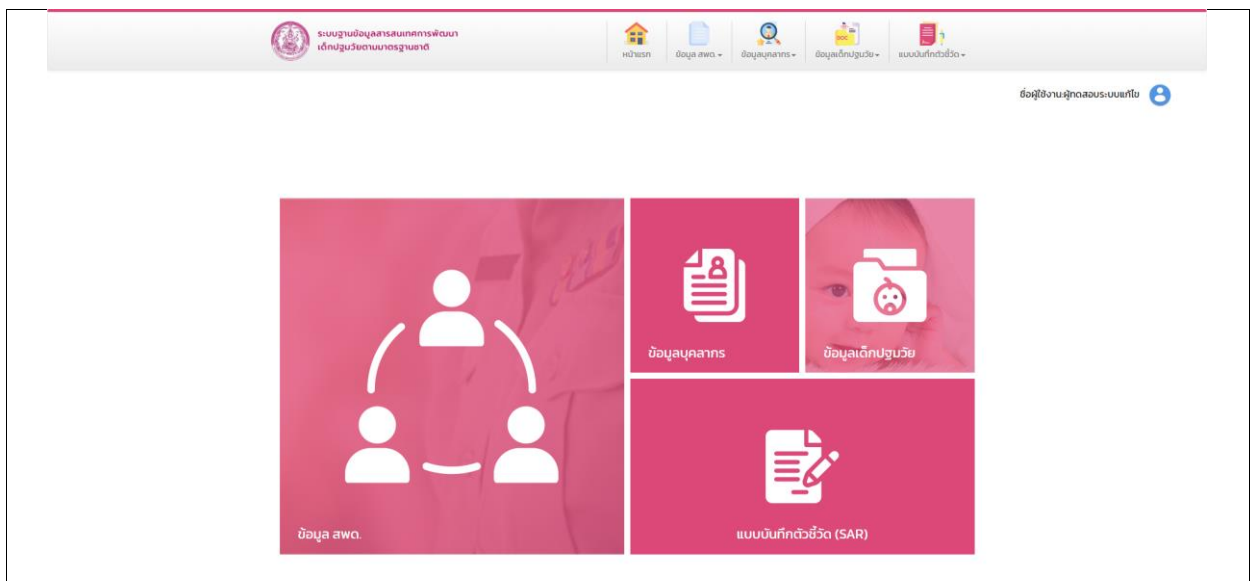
ระบบฐานข้อมูลสารสนเทศการพัฒนาเด็กปฐมวัยตามมาตรฐานชาติ

หน้าแรก ข้อมูล สพด. ข้อมูลบุคลากร ข้อมูลเด็กปฐมวัย แบบบันทึกตัวชี้วัด

ชื่อผู้ใช้งาน:ผู้ทดสอบระบบแก้ไข

ข้อมูลบุคลากร

ข้อมูลเด็กปฐมวัย

ข้อมูล สพด.

แบบบันทึกตัวชี้วัด (SAR)